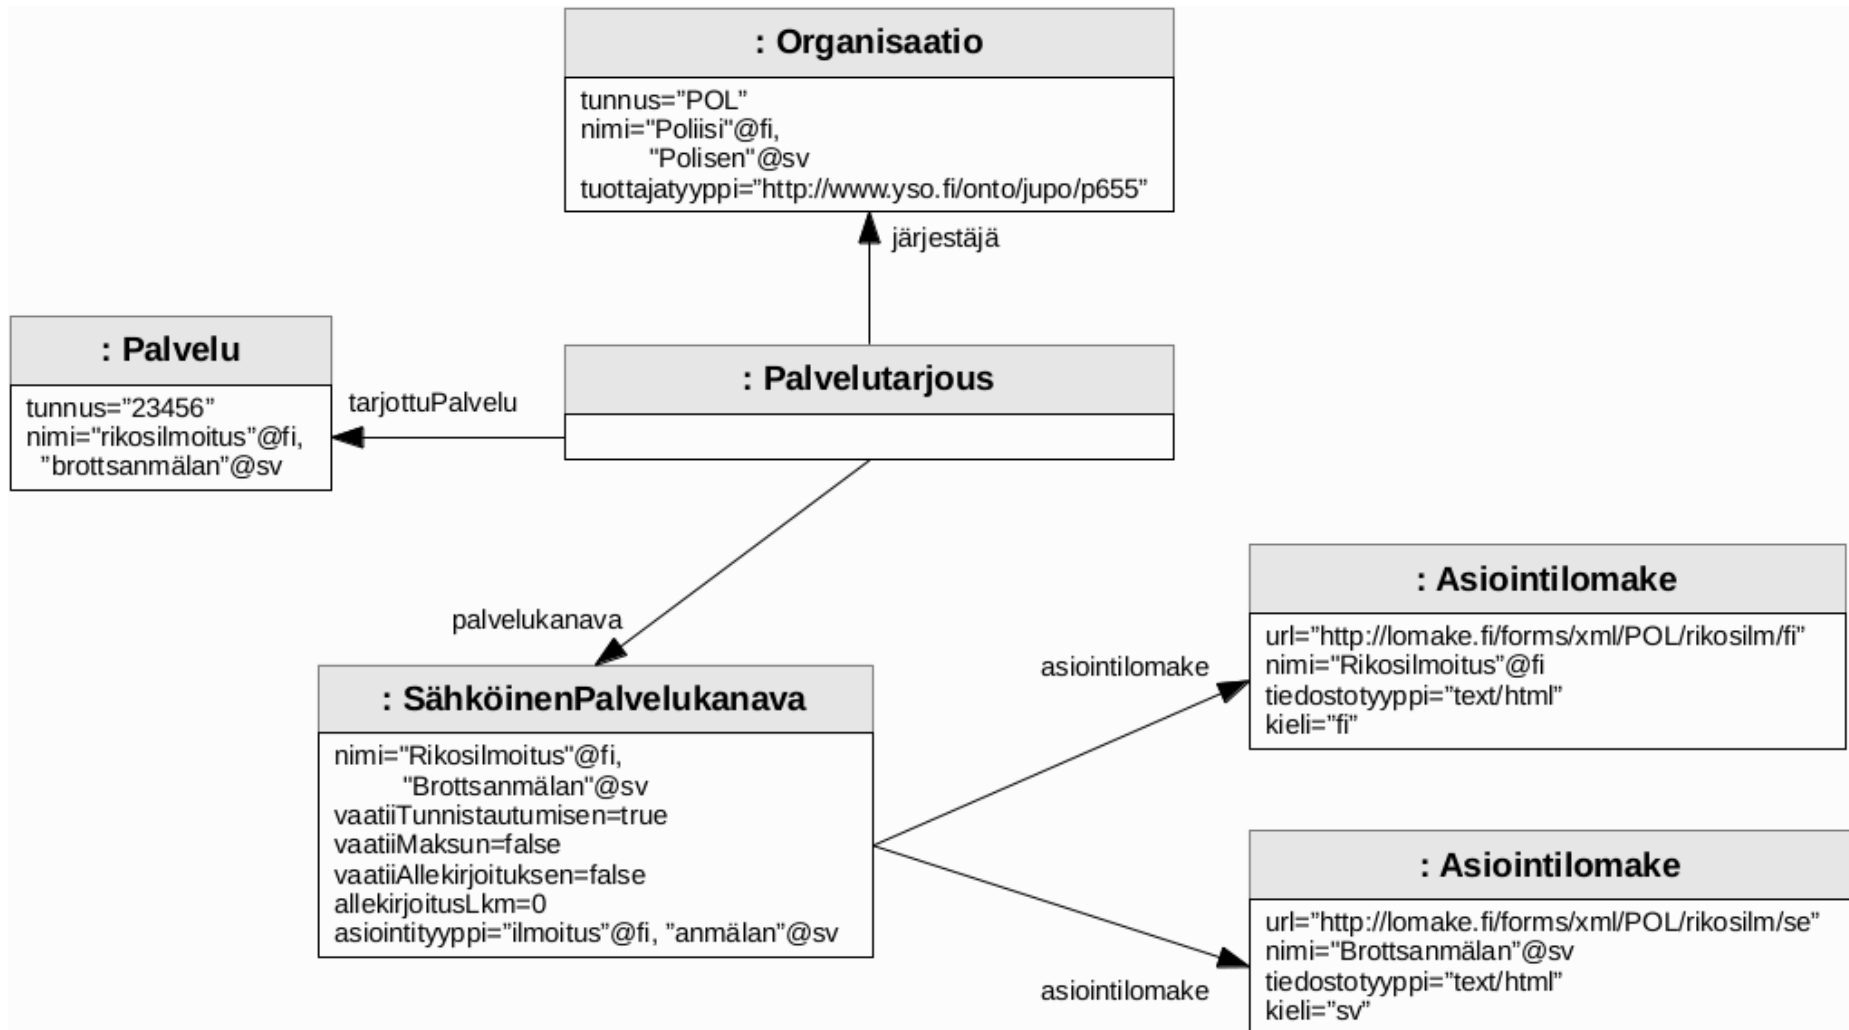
: Organisaatio

tunnus="POL"
nimi="Poliisi"@fi,
"Polisen"@sv
tuottajatyyppi="http://www.yso.fi/onto/jupo/p655"

järjestäjä

: Palvelu

tunnus="23456"
nimi="rikosilmoitus"@fi,
"brottsanmälan"@sv

tarjottuPalvelu

: Palvelutarjous

palvelukanava

: SähköinenPalvelukanava

nimi="Rikosilmoitus"@fi,
"Brottsanmälan"@sv
vaatiiTunnistautumisen=true
vaatiiMaksun=false
vaatiiAllekirjoituksen=false
allekirjoitusLkm=0
asiointityyppi="ilmoitus"@fi, "anmälan"@sv

asiointilomake

: Asiointilomake

url="http://lomake.fi/forms/xml/POL/rikosilm/fi"
nimi="Rikosilmoitus"@fi
tiedostotyyppi="text/html"
kieli="fi"

asiointilomake

: Asiointilomake

url="http://lomake.fi/forms/xml/POL/rikosilm/se"
nimi="Brottsanmälan"@sv
tiedostotyyppi="text/html"
kieli="sv"